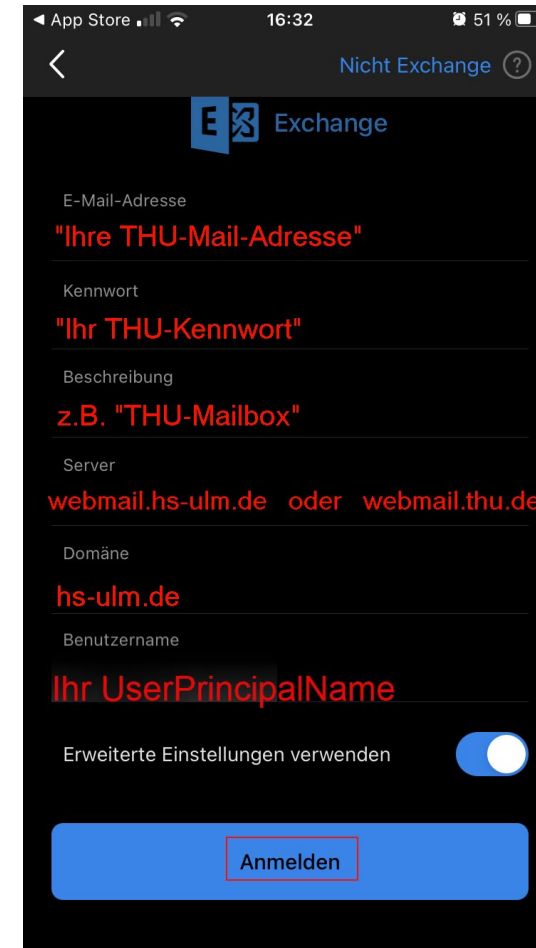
◀ App Store 16:32 51 %

Nicht Exchange ?

Exchange

E-Mail-Adresse
"Ihre THU-Mail-Adresse"

Kennwort
"Ihr THU-Kennwort"

Beschreibung
z.B. "THU-Mailbox"

Server
webmail.hs-ulm.de oder webmail.thu.de

Domäne
hs-ulm.de

Benutzername
Ihr UserPrincipalName

Erweiterte Einstellungen verwenden

Anmelden